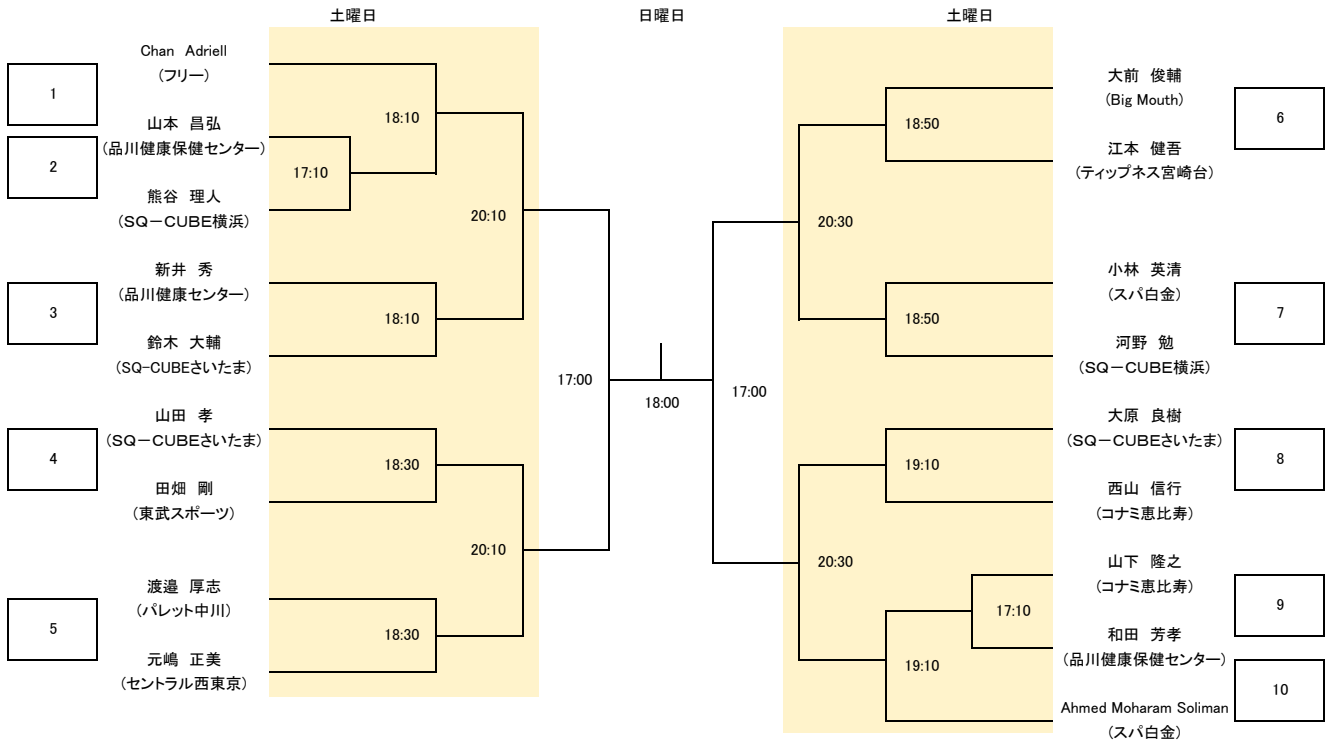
土曜日

日曜日

土曜日

1

Chan Adriell
（フリー）

2

山本 昌弘
（品川健康保健センター）

熊谷 理人
（SQ－CUBE横浜）

3

新井 秀
（品川健康センター）

鈴木 大輔
（SQ-CUBEさいたま）

4

山田 孝
（SQ－CUBEさいたま）

田畑 剛
（東武スポーツ）

5

渡邉 厚志
（パレット中川）

元嶋 正美
（セントラル西東京）

17:10

18:10

18:10

18:30

18:30

20:10

20:10

17:00

18:00

17:00

20:30

20:30

18:50

18:50

19:10

19:10

17:10

大前 俊輔
（Big Mouth）

6

江本 健吾
（ティップネス宮崎台）

小林 英清
（スパ白金）

7

河野 勉
（SQ－CUBE横浜）

大原 良樹
（SQ－CUBEさいたま）

8

西山 信行
（コナミ恵比寿）

山下 隆之
（コナミ恵比寿）

9

和田 芳孝
（品川健康保健センター）

10

Ahmed Moharam Soliman
（スパ白金）